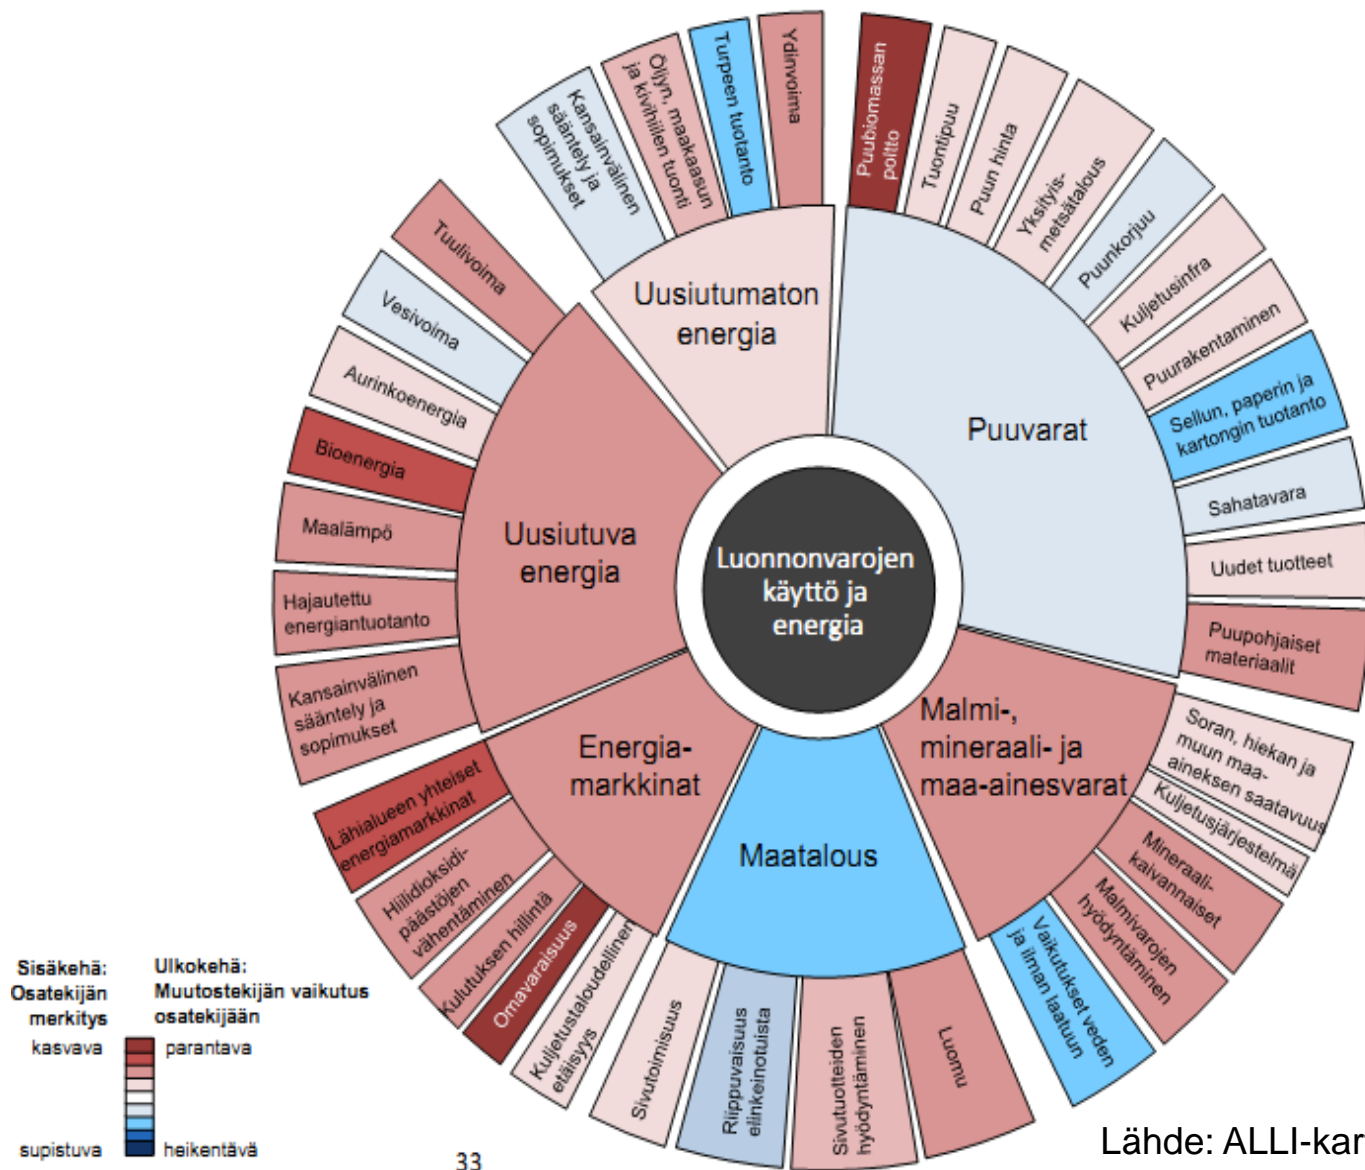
Luonnonvarojen käyttö ja energia

Uusiutumaton energia

Kansainvälinen sääntely ja sopimukset
Öljyn, maakaasun ja kivihiilen tuonti
Turpeen tuotanto
Ydinvoima

Puuvarat

Puubiomassan poltto
Tuontipuu
Puun hinta
Yksityis-metsätalous
Puunkorjuu
Kuljetusinfra
Puurakentaminen
Sellun, paperin ja kartongin tuotanto
Sahatavara
Uudet tuotteet
Puupohjaiset materiaalit

Malmi-, mineraali- ja maa-ainesvarat

Soran, hiekan ja muun maa-aineksen saatavuus
Kuljetusjärjestelmä
Mineraali-kaivannaiset
Malmivarojen hyödyntäminen
Vaikutukset veden ja ilman laatuun

Maatalous

Luomu
Sivutuotteiden hyödyntäminen
Riippuvaisuus elinkeinotuista
Sivutoimisuus

Energia-markkinat

Kuljetustaloudellinen etäisyys
Omavaraisuus
Kulutuksen hillintä
Hiilidioksidi-päästöjen vähentäminen
Lähialueen yhteiset energiamarkkinat

Uusiutuva energia

Kansainvälinen sääntely ja sopimukset
Hajautettu energiantuotanto
Maalämpö
Bioenergia
Aurinkoenergia
Vesivoima
Tuulivoima

Sisäkehä: Osatekijän merkitys
kasvava
supistuva

Ulkokehä: Muutostekijän vaikutus osatekijään
parantava
heikentävä

33

Lähde: ALLI-kar